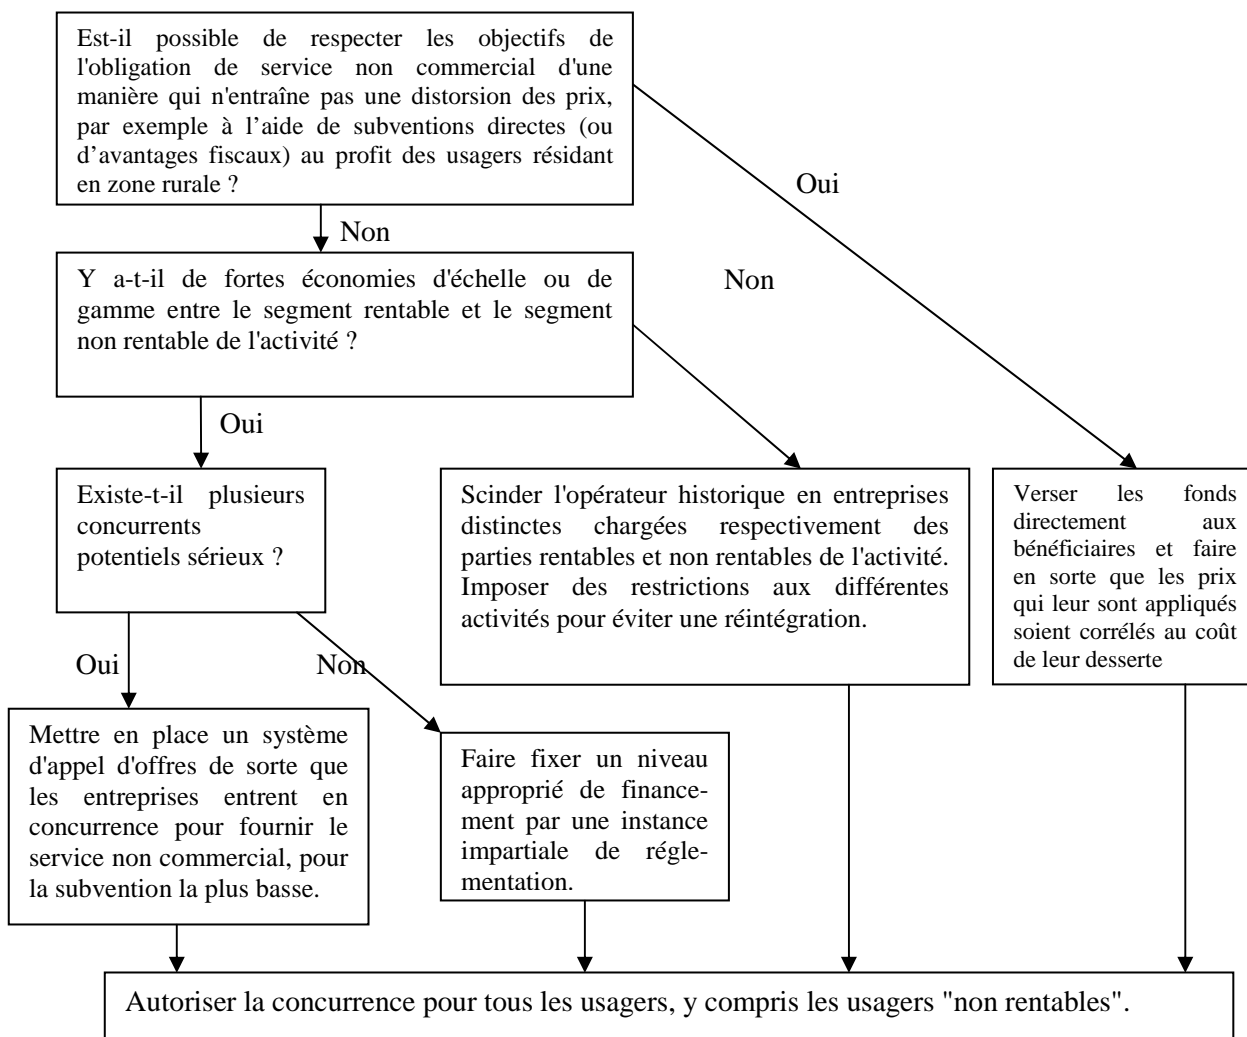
Est-il possible de respecter les objectifs de l'obligation de service non commercial d'une manière qui n'entraîne pas une distorsion des prix, par exemple à l'aide de subventions directes (ou d'avantages fiscaux) au profit des usagers résidant en zone rurale ?

Oui

Non

Y a-t-il de fortes économies d'échelle ou de gamme entre le segment rentable et le segment non rentable de l'activité ?

Non

Oui

Existe-t-il plusieurs concurrents potentiels sérieux ?

Scinder l'opérateur historique en entreprises distinctes chargées respectivement des parties rentables et non rentables de l'activité. Imposer des restrictions aux différentes activités pour éviter une réintégration.

Verser les fonds directement aux bénéficiaires et faire en sorte que les prix qui leur sont appliqués soient corrélés au coût de leur desserte

Oui

Non

Mettre en place un système d'appel d'offres de sorte que les entreprises entrent en concurrence pour fournir le service non commercial, pour la subvention la plus basse.

Faire fixer un niveau approprié de financement par une instance impartiale de réglementation.

Autoriser la concurrence pour tous les usagers, y compris les usagers "non rentables".